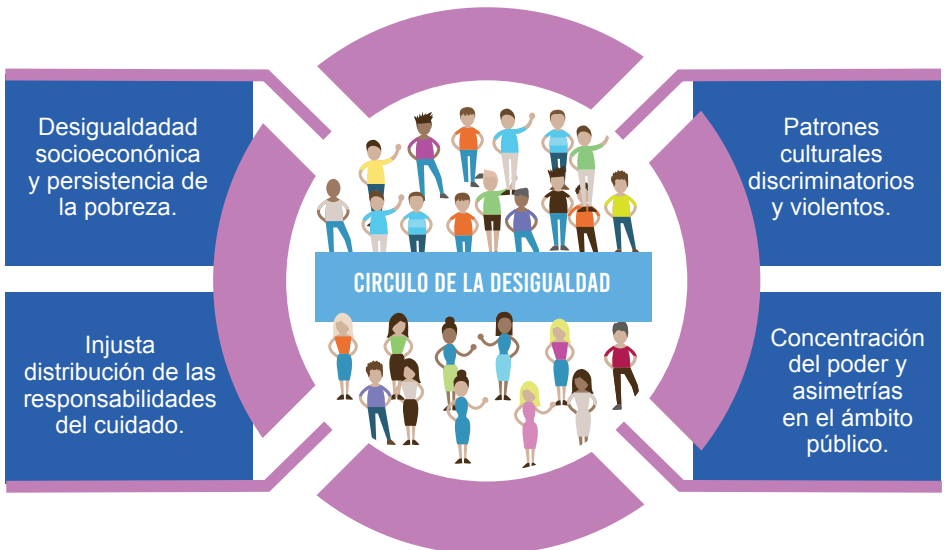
Desigualdadad socioeconónica y persistencia de la pobreza.

Patrones culturales discriminatorios y violentos.

CIRCULO DE LA DESIGUALDAD

Injusta distribución de las responsabilidades del cuidado.

Concentración del poder y asimetrías en el ámbito público.